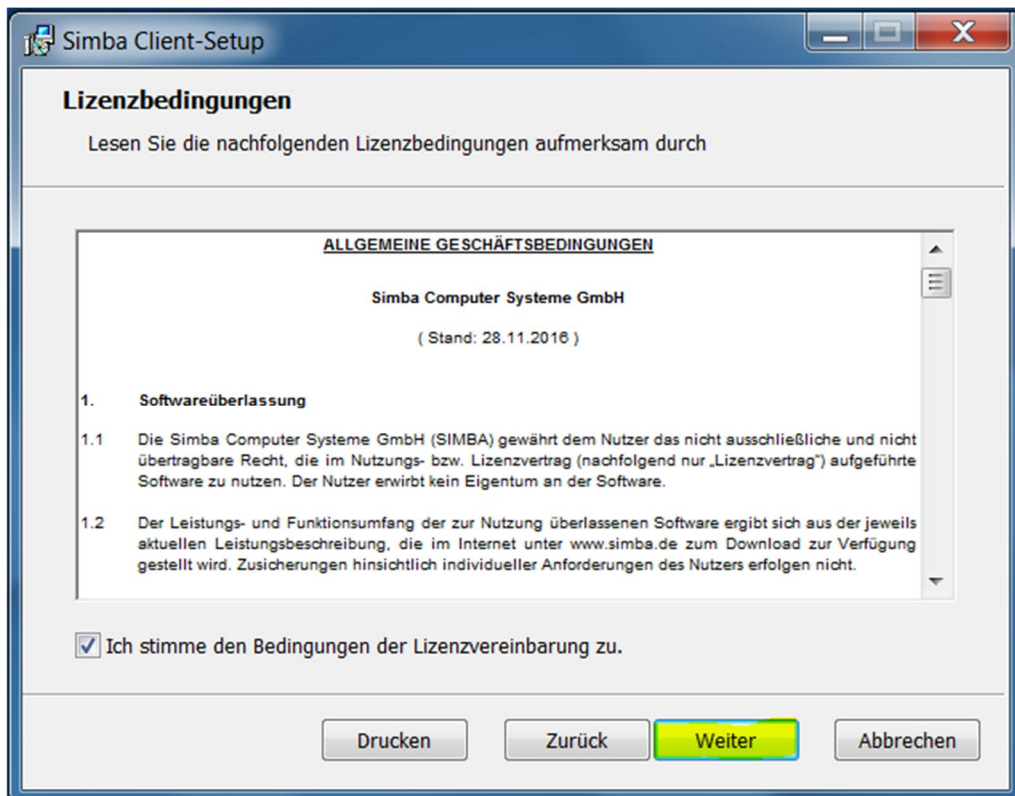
Simba Client-Setup

Lizenzbedingungen

Lesen Sie die nachfolgenden Lizenzbedingungen aufmerksam durch

ALLGEMEINE GESCHÄFTSBEDINGUNGEN

Simba Computer Systeme GmbH

( Stand: 28.11.2016 )

1. Softwareüberlassung

1.1 Die Simba Computer Systeme GmbH (SIMBA) gewährt dem Nutzer das nicht ausschließliche und nicht übertragbare Recht, die im Nutzungs- bzw. Lizenzvertrag (nachfolgend nur „Lizenzvertrag") aufgeführte Software zu nutzen. Der Nutzer erwirbt kein Eigentum an der Software.

1.2 Der Leistungs- und Funktionsumfang der zur Nutzung überlassenen Software ergibt sich aus der jeweils aktuellen Leistungsbeschreibung, die im Internet unter www.simba.de zum Download zur Verfügung gestellt wird. Zusicherungen hinsichtlich individueller Anforderungen des Nutzers erfolgen nicht.

Ich stimme den Bedingungen der Lizenzvereinbarung zu.

Drucken | Zurück | Weiter | Abbrechen